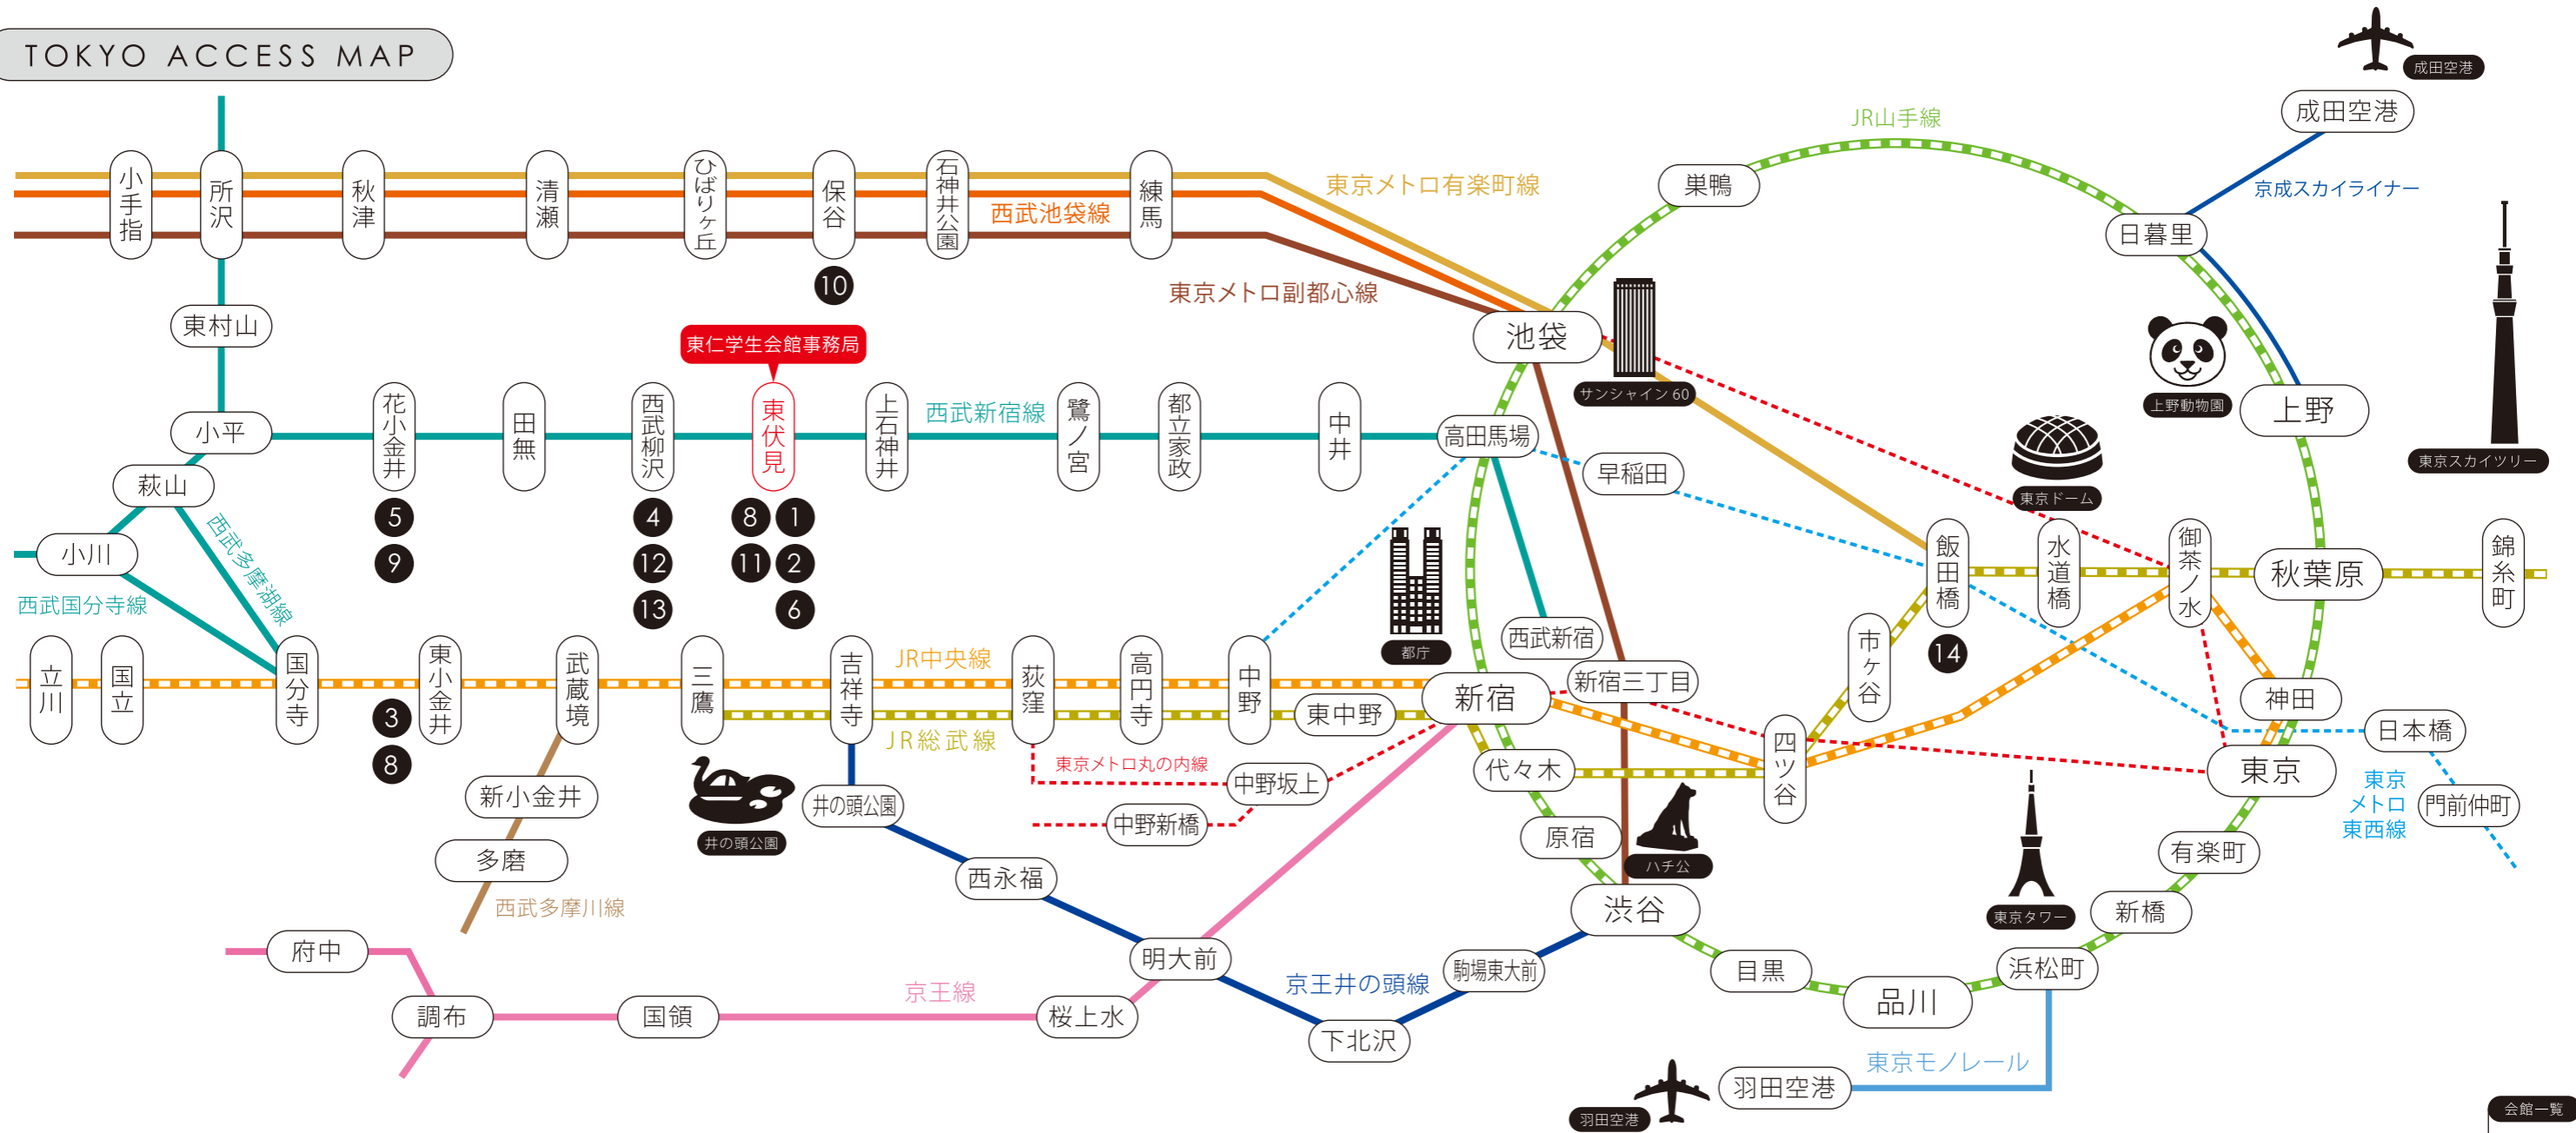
TOKYO ACCESS MAP

成田空港
成田空港
JR山手線
東京メトロ有楽町線
京成スカイライナー
小手指
所沢
秋津
清瀬
ひばりヶ丘
保谷
石神井公園
西武池袋線
練馬
巣鴨
日暮里
10
東京メトロ副都心線
東村山
東仁学生会館事務局
池袋
サンシャイン 60
上野動物園
上野
東京スカイツリー
小平
花小金井
田無
西武柳沢
東伏見
上石神井
西武新宿線
鷺ノ宮
都立家政
中井
高田馬場
早稲田
萩山
東京ドーム
5
4
8
1
9
12
11
2
小川
西武多摩湖線
飯田橋
水道橋
御茶ノ水
秋葉原
錦糸町
西武国分寺線
13
6
都庁
西武新宿
市ヶ谷
14
立川
国立
国分寺
東小金井
武蔵境
三鷹
吉祥寺
JR中央線
荻窪
高円寺
中野
新宿三丁目
新宿
神田
東中野
日本橋
3
JR総武線
四ツ谷
東京メトロ丸の内線
代々木
東京
8
中野坂上
東京メトロ東西線
門前仲町
新小金井
井の頭公園
中野新橋
原宿
ハチ公
有楽町
井の頭公園
多磨
西永福
東京タワー
新橋
西武多摩川線
渋谷
府中
明大前
駒場東大前
目黒
浜松町
京王線
京王井の頭線
品川
調布
国領
桜上水
下北沢
東京モノレール
羽田空港
羽田空港
会館一覧